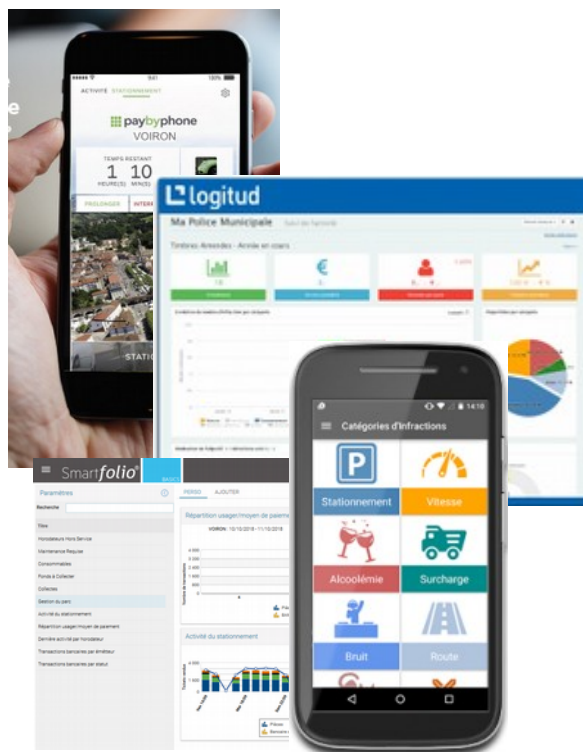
ACTIVITÉ STATIONNEMENT

paybyphone
VOIRON

TEMPS RESTANT
1 HEURE(S) 10 MIN(S)

PROLONGER INTERR

STATI

logitud

Ma Police Municipale

Timbres Amendes - Année en cours

€

Smartfolio

Paramètres

Recherche

Titre
Horodateurs Hors Service
Maintenance Requise
Consommables
Fonds à Collecter
Collectes
Gestion du parc
Activité du stationnement
Répartition usager/moyen de paiement
Dernière activité par horodateur
Transactions bancaires par émetteur
Transactions bancaires par statut

PERSO AJOUTER

Répartition usager/moyen de paiement

VOIRON : 10/10/2018 - 11/10/2018

Activité du stationnement

14:10

Catégories d'Infractions

Stationnement
Vitesse
Alcoolémie
Surcharge
Bruit
Route